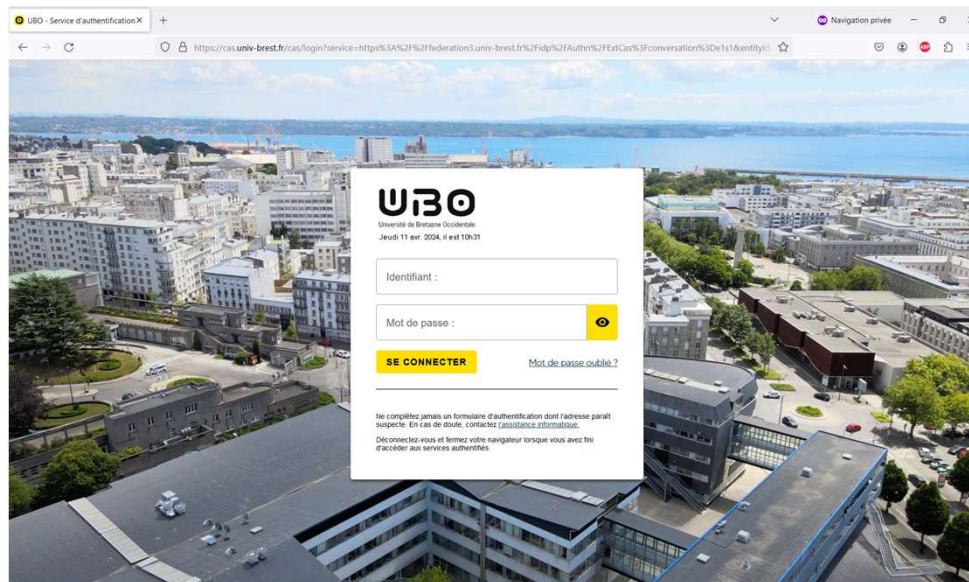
UBO - Service d'authentification ×
+
Navigation privée

https://cas.univ-brest.fr/cas/login?service=https%3A%2F%2Ffederation3.univ-brest.fr%2Fidp%2FAuthn%2FExtCas%3Fconversation%3De1s1&entityId

UBO
Université de Bretagne Occidentale
Jeudi 11 avr. 2024, il est 10h31

Identifiant :

Mot de passe :

SE CONNECTER

Mot de passe oublié ?

Ne complétez jamais un formulaire d'authentification dont l'adresse paraît suspecte. En cas de doute, contactez l'assistance informatique.

Déconnectez-vous et fermez votre navigateur lorsque vous avez fini d'accéder aux services authentifiés.